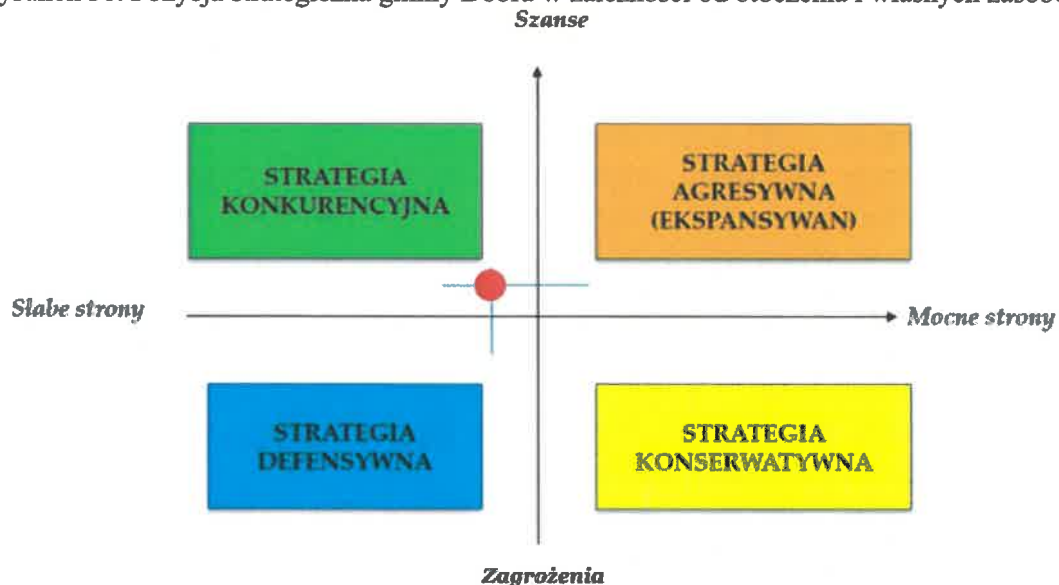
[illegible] Pozycja strategiczna gminy Dobra w zależności od otoczenia i własnych zasob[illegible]

Szanse

STRATEGIA KONKURENCYJNA

STRATEGIA AGRESYWNA (EKSPANSYWAN)

Słabe strony

Mocne strony

STRATEGIA DEFENSYWNA

STRATEGIA KONSERWATYWNA

Zagrożenia